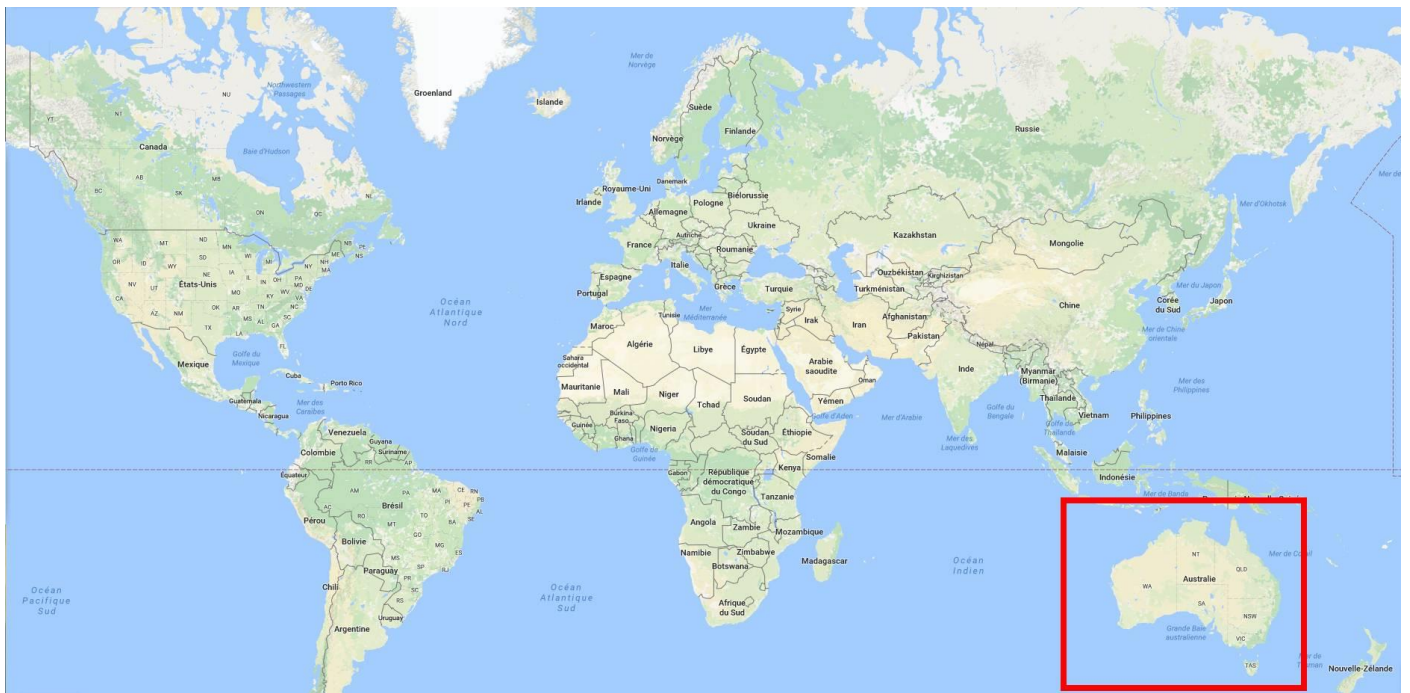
Mer de Norvège
Groenland
Islande
Northwestern Passages
NU
YT
NT
Canada
Baie d'Hudson
BC
AB
SK
MB
ON
QC
NL
Suède
Finlande
Norvège
Russie
Danemark
Royaume-Uni
Irlande
Biélorussie
Pologne
Allemagne
Ukraine
Autriche
France
Roumanie
Kazakhstan
Mongolie
Mer d'Okhotsk
Mer de
WA
MT
ND
MN
OR
ID
SD
WI
MI
NY
VT
NH
MA
NS
PE
NB
WY
NE
IA
IL
IN
OH
PA
NV
UT
CO
États-Unis
KS
MO
KY
WV
VA
DE
CA
AZ
NM
OK
AR
TN
NC
SC
TX
LA
MS
AL
GA
FL
Italie
Espagne
Portugal
Grèce
Turquie
Ouzbékistan
Kirghizistan
Turkménistan
Mer du Japon
Corée du Sud
Japon
Chine
Océan Atlantique Nord
Tunisie
Mer Méditerranée
Syrie
Irak
Iran
Afghanistan
Pakistan
Mer de Chine orientale
Maroc
Algérie
Libye
Égypte
Arabie saoudite
Oman
Népal
Inde
Myanmar (Birmanie)
Mer des Philippines
Sahara occidental
Mexique
Golfe du Mexique
Cuba
Porto Rico
Mauritanie
Mali
Niger
Tchad
Soudan
Yémen
Golfe d'Aden
Mer d'Arabie
Golfe du Bengale
Thaïlande
Guatemala
Nicaragua
Mer des Caraïbes
Burkina Faso
Guinée
Ghana
Nigeria
Golfe de Guinée
Soudan du Sud
Éthiopie
Somalie
Mer des Laquedives
Golfe de Thaïlande
Vietnam
Philippines
Venezuela
Guyana
Suriname
Colombie
RR
AP
Équateur
Gabon
République démocratique du Congo
Kenya
Malaisie
Indonésie
AM
PA
MA
CE
RN
PB
PE
AL
Brésil
PI
TO
BA
SE
Pérou
AC
RO
MT
Tanzanie
Mer de Banda
Angola
Zambie
Mozambique
Bolivie
GO
MG
MS
ES
SP
RJ
PR
SC
RS
Namibie
Zimbabwe
Botswana
Madagascar
Océan Indien
NT
QLD
Mer de Corail
Australie
WA
SA
NSW
Océan Pacifique Sud
Chili
Paraguay
Uruguay
Argentine
Océan Atlantique Sud
Afrique du Sud
Grande Baie australienne
VIC
TAS
Mer de Tasman
Nouvelle-Zélande